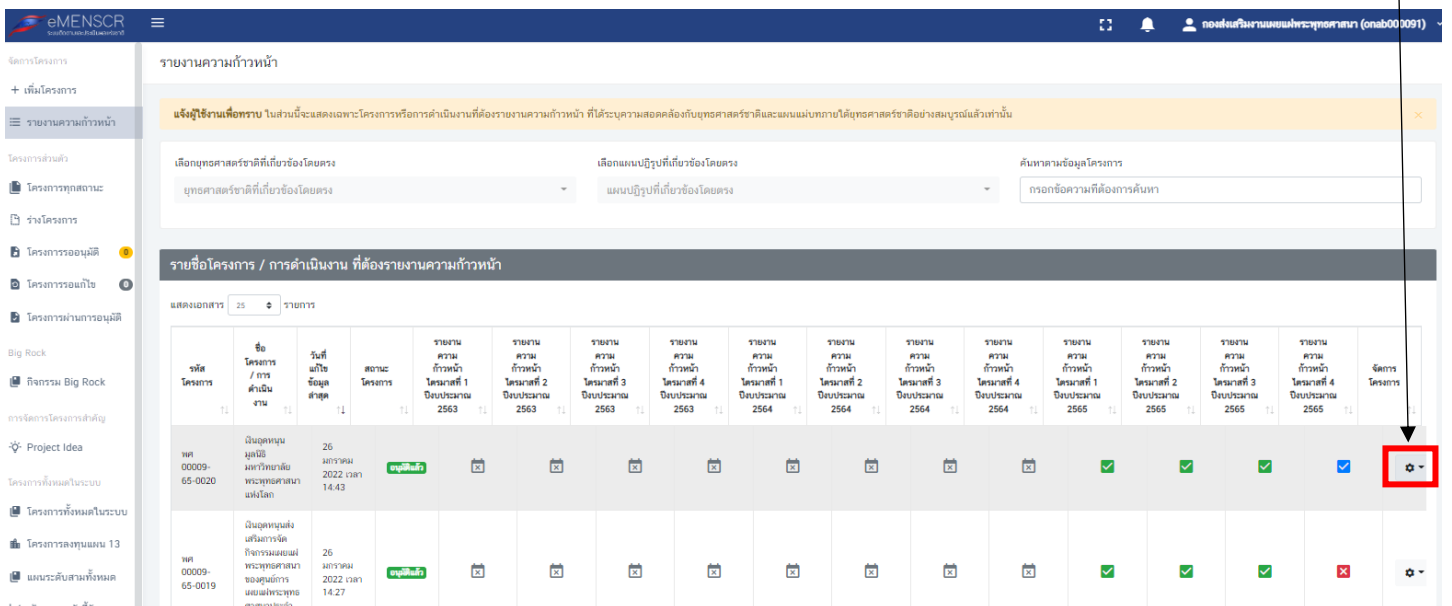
eMENSCR

กองส่งเสริมงานเผยแผ่พระพุทธศาสนา (onab000091)

จัดการโครงการ

+ เพิ่มโครงการ

รายงานความก้าวหน้า

โครงการส่วนตัว

โครงการทุกสถานะ

ร่างโครงการ

โครงการรออนุมัติ 0

โครงการรอแก้ไข 0

โครงการผ่านการอนุมัติ

Big Rock

กิจกรรม Big Rock

การจัดการโครงการสำคัญ

Project Idea

โครงการทั้งหมดในระบบ

โครงการทั้งหมดในระบบ

โครงการลงทุนแผน 13

แผนระดับสามทั้งหมด

รายงานความก้าวหน้า

แจ้งผู้ใช้งานเพื่อทราบ ในส่วนนี้จะแสดงเฉพาะโครงการหรือการดำเนินงานที่ต้องรายงานความก้าวหน้า ที่ได้ระบุความสอดคล้องกับยุทธศาสตร์ชาติและแผนแม่บทภายใต้ยุทธศาสตร์ชาติอย่างสมบูรณ์แล้วเท่านั้น

เลือกยุทธศาสตร์ชาติที่เกี่ยวข้องโดยตรง
ยุทธศาสตร์ชาติที่เกี่ยวข้องโดยตรง

เลือกแผนปฏิรูปที่เกี่ยวข้องโดยตรง
แผนปฏิรูปที่เกี่ยวข้องโดยตรง

ค้นหาตามข้อมูลโครงการ
กรอกข้อความที่ต้องการค้นหา

รายชื่อโครงการ / การดำเนินงาน ที่ต้องรายงานความก้าวหน้า

แสดงเอกสาร 25 รายการ

| รหัสโครงการ | ชื่อโครงการ / การดำเนินงาน | วันที่แก้ไขข้อมูลล่าสุด | สถานะโครงการ | รายงานความก้าวหน้า ไตรมาสที่ 1 ปีงบประมาณ 2563 | รายงานความก้าวหน้า ไตรมาสที่ 2 ปีงบประมาณ 2563 | รายงานความก้าวหน้า ไตรมาสที่ 3 ปีงบประมาณ 2563 | รายงานความก้าวหน้า ไตรมาสที่ 4 ปีงบประมาณ 2563 | รายงานความก้าวหน้า ไตรมาสที่ 1 ปีงบประมาณ 2564 | รายงานความก้าวหน้า ไตรมาสที่ 2 ปีงบประมาณ 2564 | รายงานความก้าวหน้า ไตรมาสที่ 3 ปีงบประมาณ 2564 | รายงานความก้าวหน้า ไตรมาสที่ 4 ปีงบประมาณ 2564 | รายงานความก้าวหน้า ไตรมาสที่ 1 ปีงบประมาณ 2565 | รายงานความก้าวหน้า ไตรมาสที่ 2 ปีงบประมาณ 2565 | รายงานความก้าวหน้า ไตรมาสที่ 3 ปีงบประมาณ 2565 | รายงานความก้าวหน้า ไตรมาสที่ 4 ปีงบประมาณ 2565 | จัดการโครงการ |
|---|---|---|---|---|---|---|---|---|---|---|---|---|---|---|---|---|
| พศ 00009-65-0020 | เงินอุดหนุนมูลนิธิมหาวิทยาลัยพระพุทธศาสนาแห่งโลก | 26 มกราคม 2022 เวลา 14:43 | อนุมัติแล้ว | | | | | | | | | | | | | |
| พศ 00009-65-0019 | เงินอุดหนุนส่งเสริมการจัดกิจกรรมเผยแผ่พระพุทธศาสนาของศูนย์การเผยแผ่พระพุทธ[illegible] | 26 มกราคม 2022 เวลา 14:27 | อนุมัติแล้ว | | | | | | | | | | | | | |